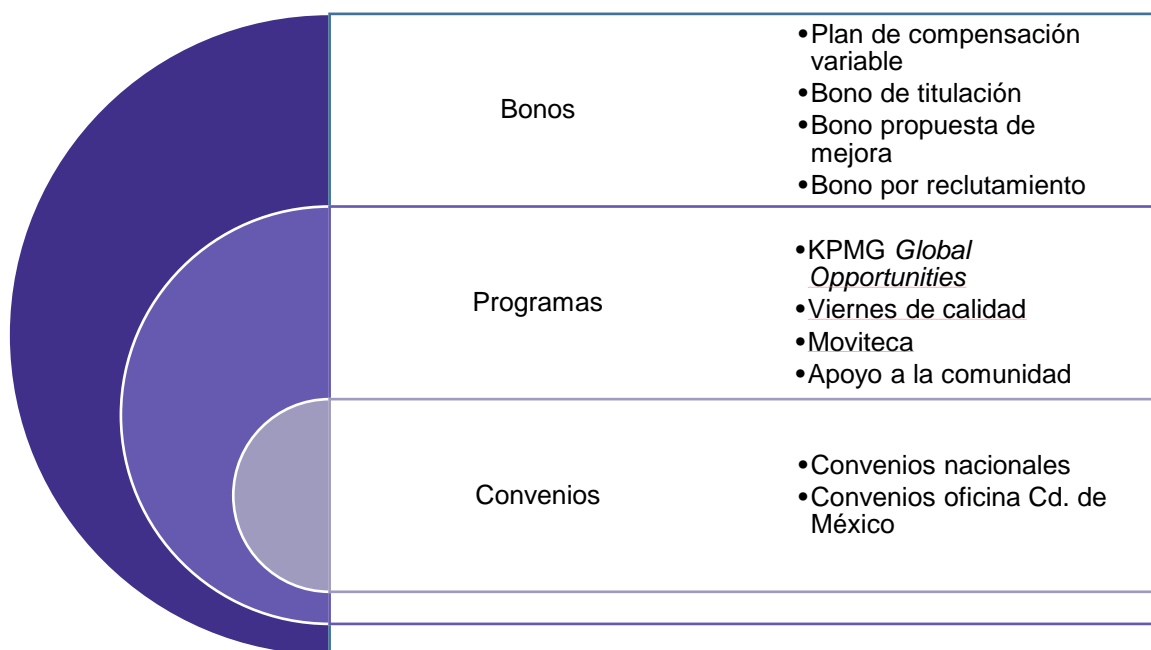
Bonos

- Plan de compensación variable
- Bono de titulación
- Bono propuesta de mejora
- Bono por reclutamiento

Programas

- KPMG *Global Opportunities*
- Viernes de calidad
- Moviteca
- Apoyo a la comunidad

Convenios

- Convenios nacionales
- Convenios oficina Cd. de México